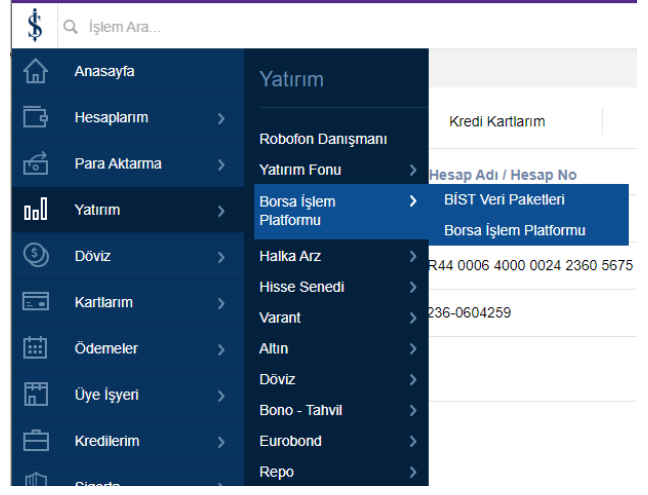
İşlem Ara...

Anasayfa
Hesaplarım
Para Aktarma
Yatırım
Döviz
Kartlarım
Ödemeler
Üye İşyeri
Kredilerim
Sigorta

Yatırım

Robofon Danışmanı
Yatırım Fonu
Borsa İşlem Platformu
Halka Arz
Hisse Senedi
Varant
Altın
Döviz
Bono - Tahvil
Eurobond
Repo

BİST Veri Paketleri
Borsa İşlem Platformu

Kredi Kartlarım

Hesap Adı / Hesap No
R44 0006 4000 0024 2360 5675
236-0604259